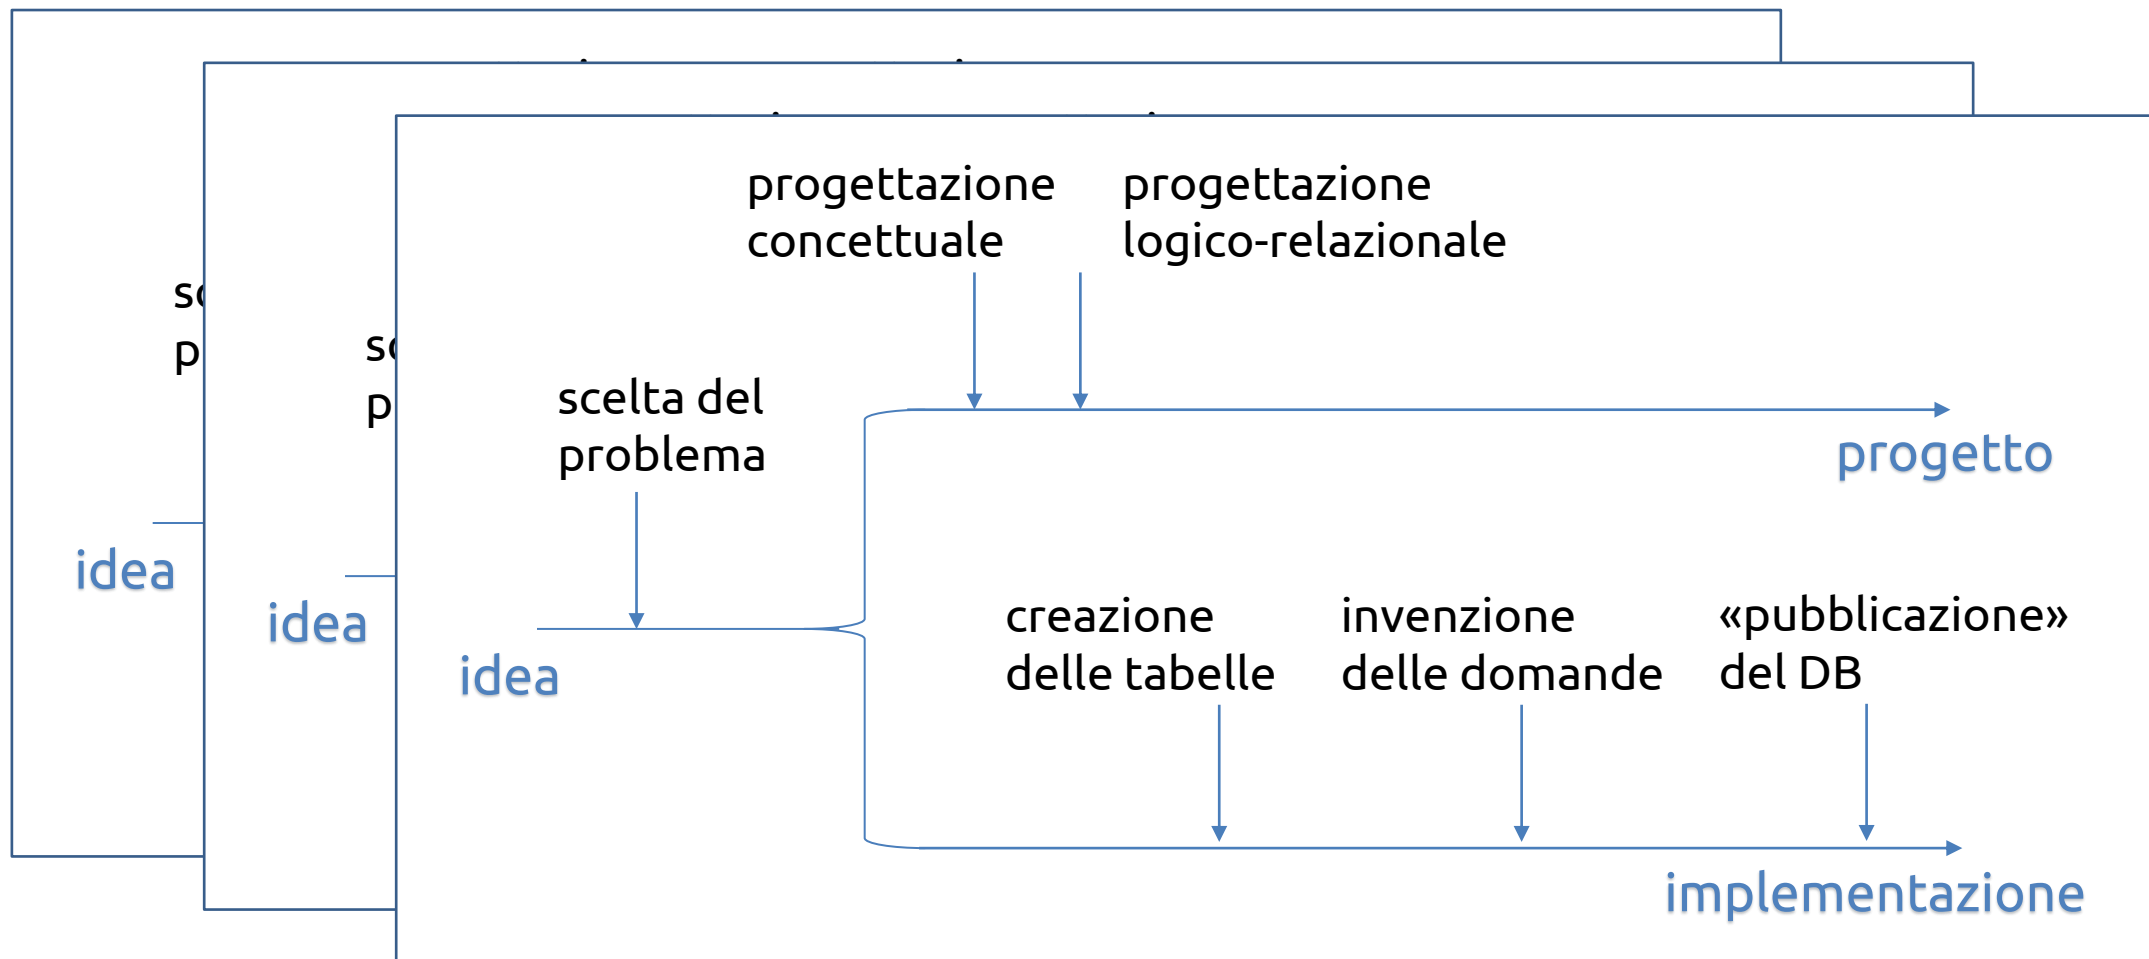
sc
p

idea

sc
p

idea

progettazione concettuale

progettazione logico-relazionale

scelta del problema

progetto

idea

creazione delle tabelle

invenzione delle domande

«pubblicazione» del DB

implementazione